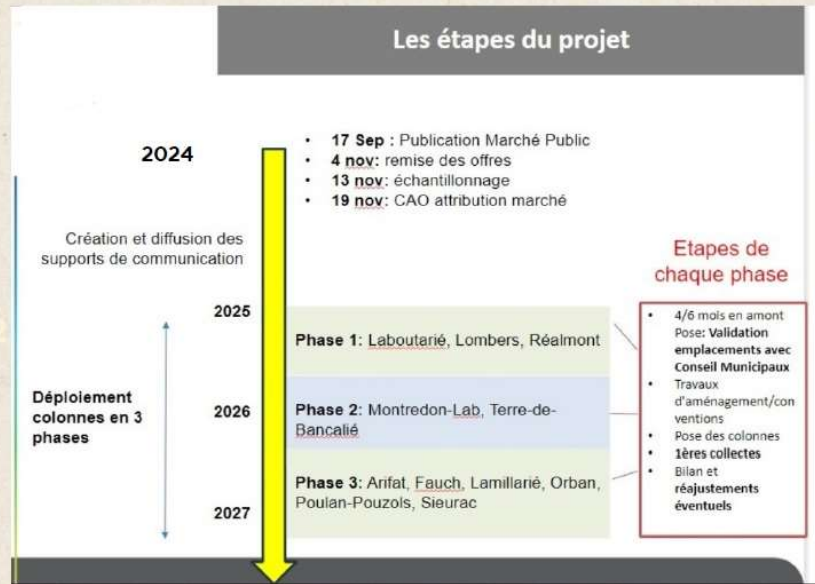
Les étapes du projet

2024

- 17 Sep : Publication Marché Public
- 4 nov: remise des offres
- 13 nov: échantillonnage
- 19 nov: CAO attribution marché

Création et diffusion des supports de communication

Etapes de chaque phase

2025

Phase 1: Laboutarié, Lombers, Réalmont

Déploiement colonnes en 3 phases

2026

Phase 2: Montredon-Lab, Terre-de-Bancalié

Phase 3: Arifat, Fauch, Lamillarié, Orban, Poulan-Pouzols, Sieurac

2027

- 4/6 mois en amont Pose: Validation emplacements avec Conseil Municipaux
- Travaux d'aménagement/conventions
- Pose des colonnes
- 1ères collectes
- Bilan et réajustements éventuels